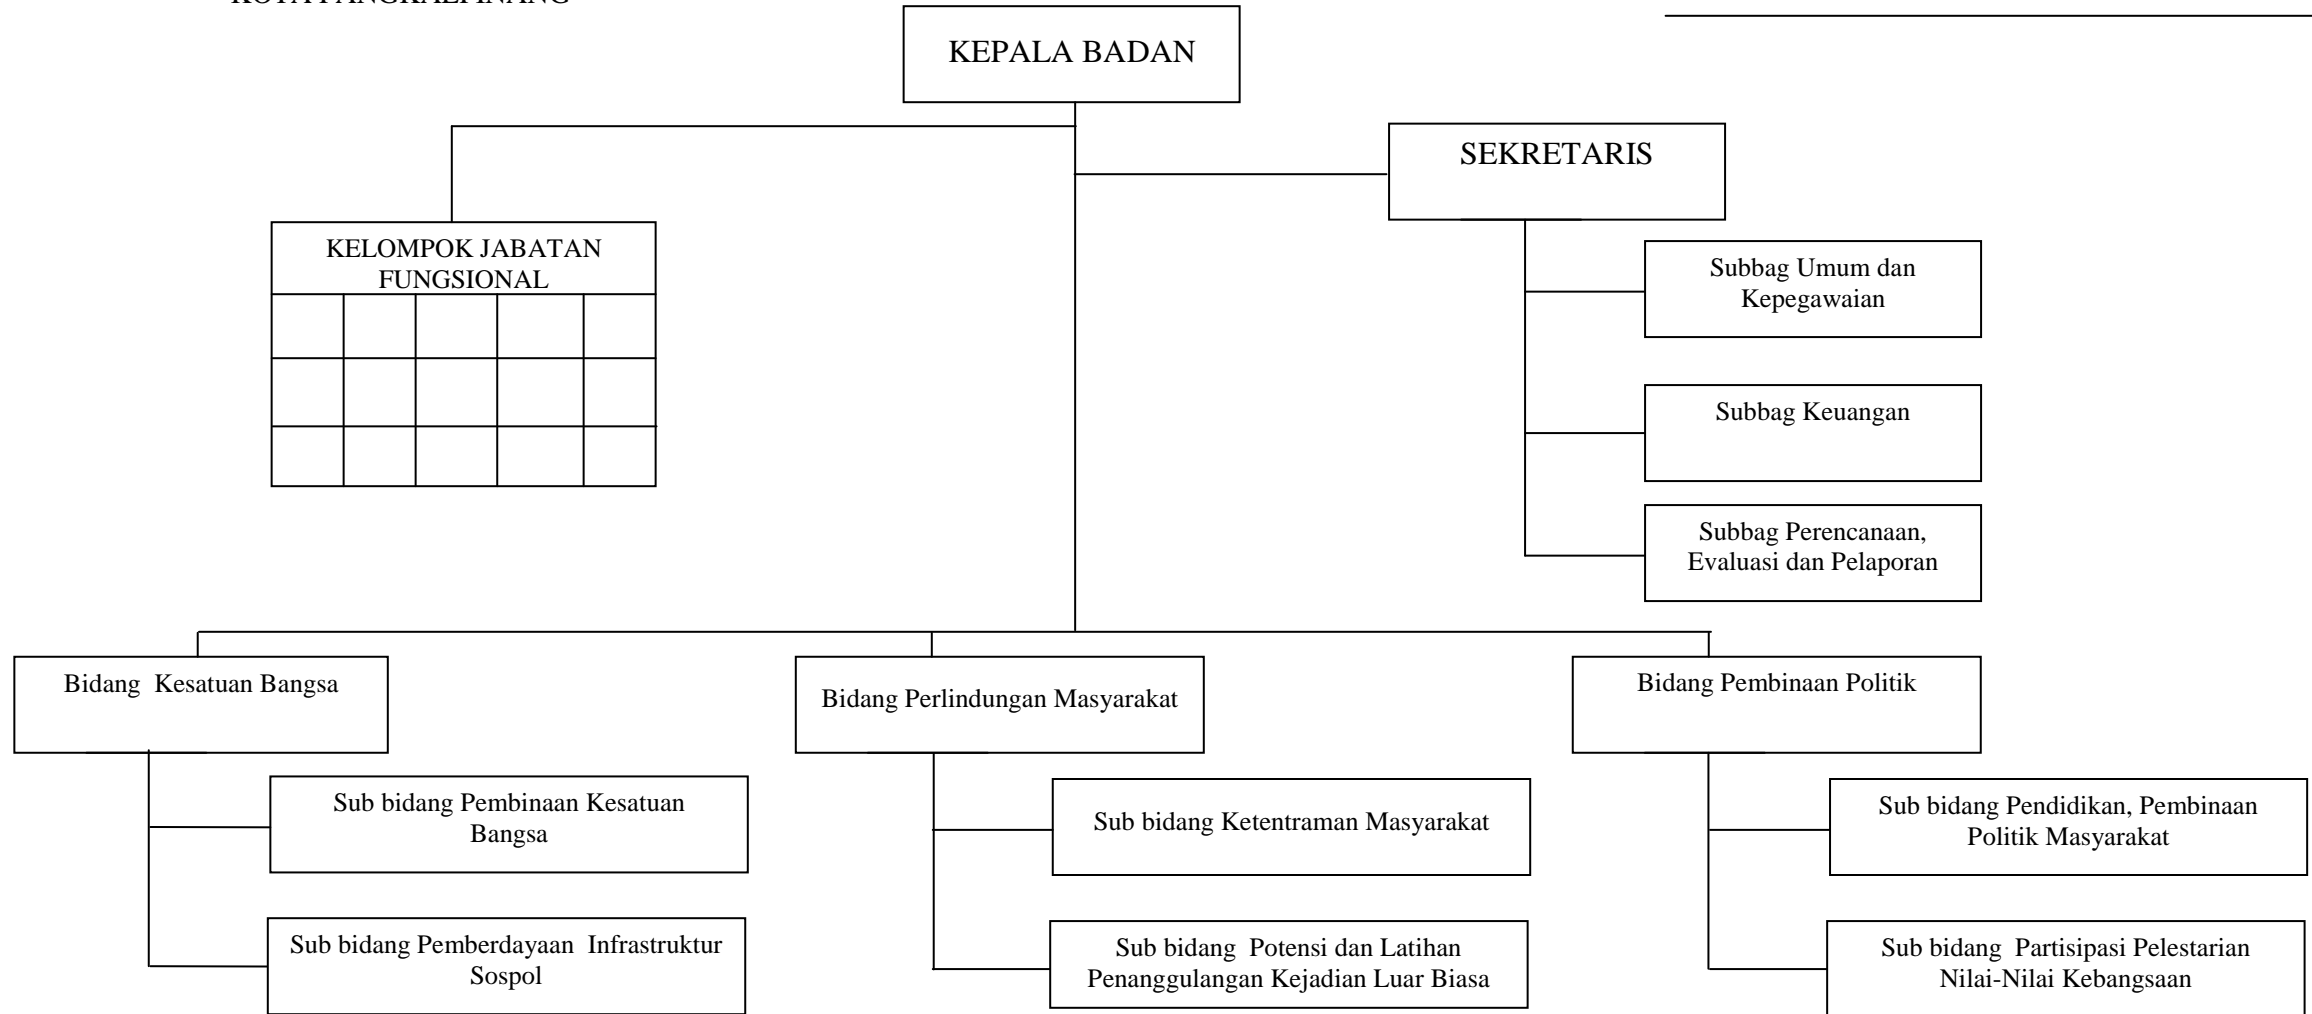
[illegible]

KEPALA BADAN

SEKRETARIS

KELOMPOK JABATAN FUNGSIONAL

Subbag Umum dan Kepegawaian

Subbag Keuangan

Subbag Perencanaan, Evaluasi dan Pelaporan

Bidang Kesatuan Bangsa

Sub bidang Pembinaan Kesatuan Bangsa

Sub bidang Pemberdayaan Infrastruktur Sospol

Bidang Perlindungan Masyarakat

Sub bidang Ketentraman Masyarakat

Sub bidang Potensi dan Latihan Penanggulangan Kejadian Luar Biasa

Bidang Pembinaan Politik

Sub bidang Pendidikan, Pembinaan Politik Masyarakat

Sub bidang Partisipasi Pelestarian Nilai-Nilai Kebangsaan